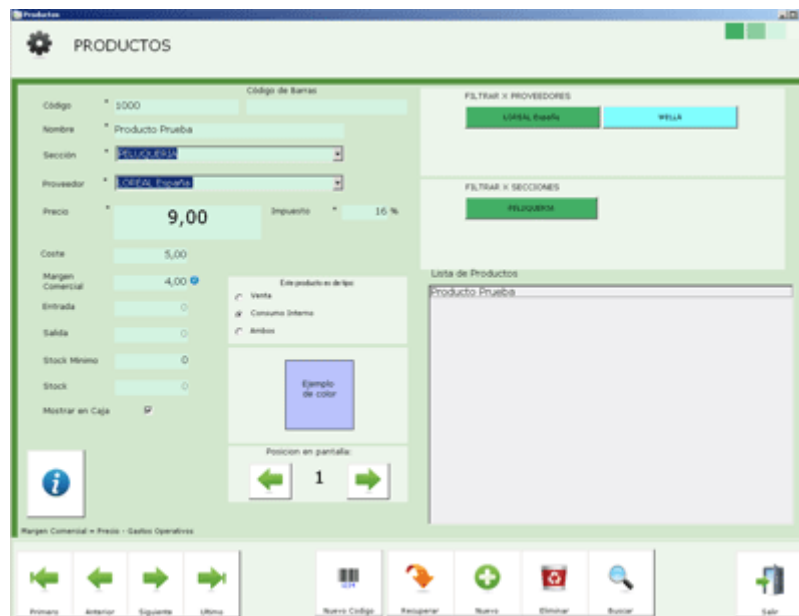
Productos

PRODUCTOS

Código de Barras

Código * 1000

Nombre * Producto Prueba

Sección * PELUQUERIA

Proveedor * LOREAL España

Precio * 9,00

Impuesto * 16 %

Coste 5,00

Margen Comercial 4,00

Entrada 0

Salida 0

Stock Minimo 0

Stock 0

Mostrar en Caja

Este producto es de tipo
Venta
Consumo Interno
Ambos

Ejemplo de color

Posicion en pantalla:
1

FILTRAR X PROVEEDORES
LOREAL España
WELLA

FILTRAR X SECCIONES
PELUQUERIA

Lista de Productos
Producto Prueba

Margen Comercial = Precio - Gastos Operativos

Primero Anterior Siguiente Ultimo Nuevo Codigo Recuperar Nuevo Eliminar Buscar Salir